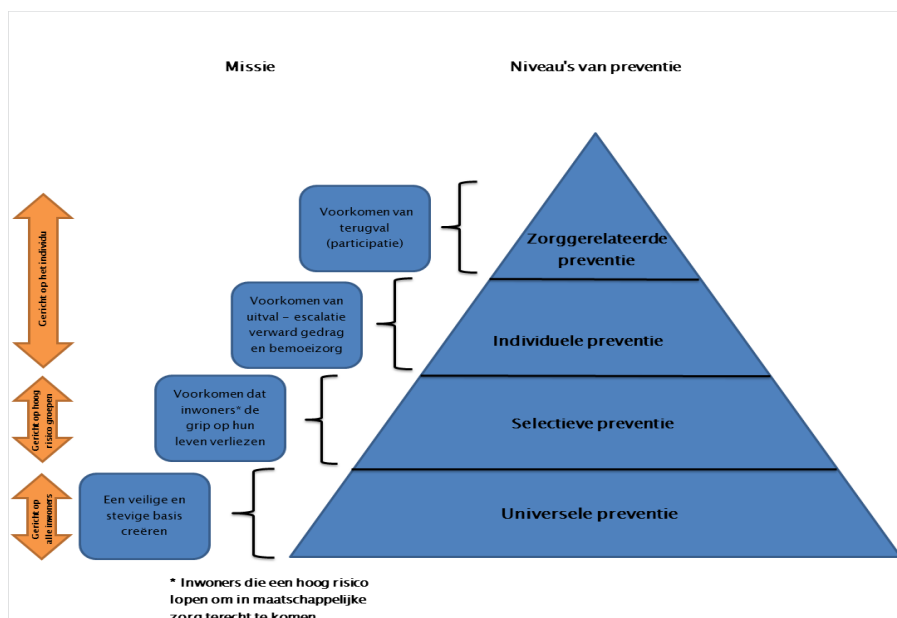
Missie

Niveau's van preventie

Gericht op het individu

Gericht op hoog risico groepen

Gericht op alle inwoners

Voorkomen van terugval (participatie)

Zorggerelateerde preventie

Voorkomen van uitval – escalatie verward gedrag en bemoeizorg

Individuele preventie

Voorkomen dat inwoners* de grip op hun leven verliezen

Selectieve preventie

Een veilige en stevige basis creëren

Universele preventie

* Inwoners die een hoog risico lopen om in maatschappelijke zorg terecht te komen